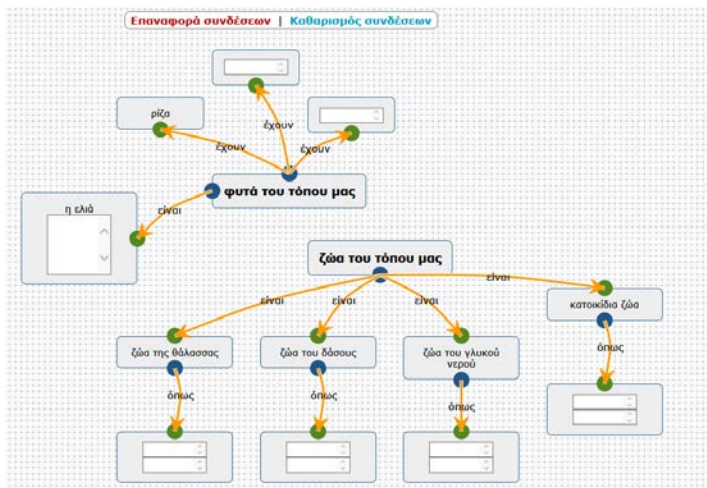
Επαναφορά συνδέσεων | Καθαρισμός συνδέσεων

ρίζα

έχουν

έχουν

έχουν

φυτά του τόπου μας

η ελιά

είναι

ζώα του τόπου μας

είναι

είναι

είναι

είναι

κατοικίδια ζώα

ζώα της θάλασσας

ζώα του δάσους

ζώα του γλυκού νερού

όπως

όπως

όπως

όπως